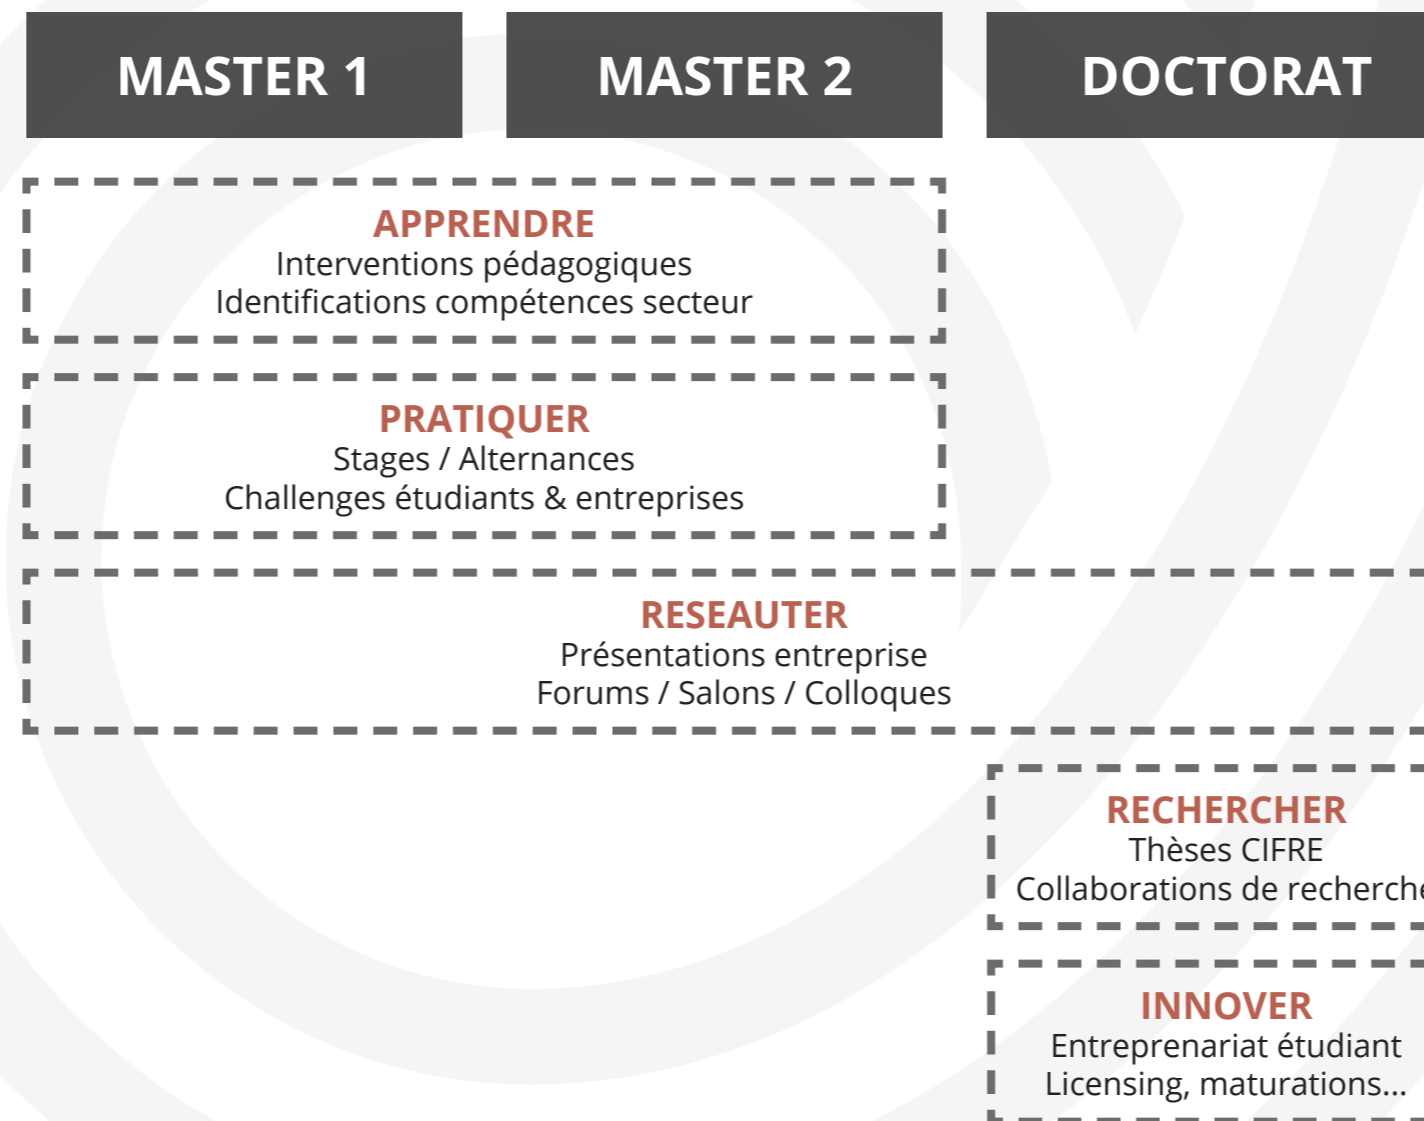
MASTER 1

MASTER 2

DOCTORAT

APPRENDRE
Interventions pédagogiques
Identifications compétences secteur

PRATIQUER
Stages / Alternances
Challenges étudiants & entreprises

RESEAUTER
Présentations entreprise
Forums / Salons / Colloques

RECHERCHER
Thèses CIFRE
Collaborations de recherch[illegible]

INNOVER
Entreprenariat étudiant
Licensing, maturations...